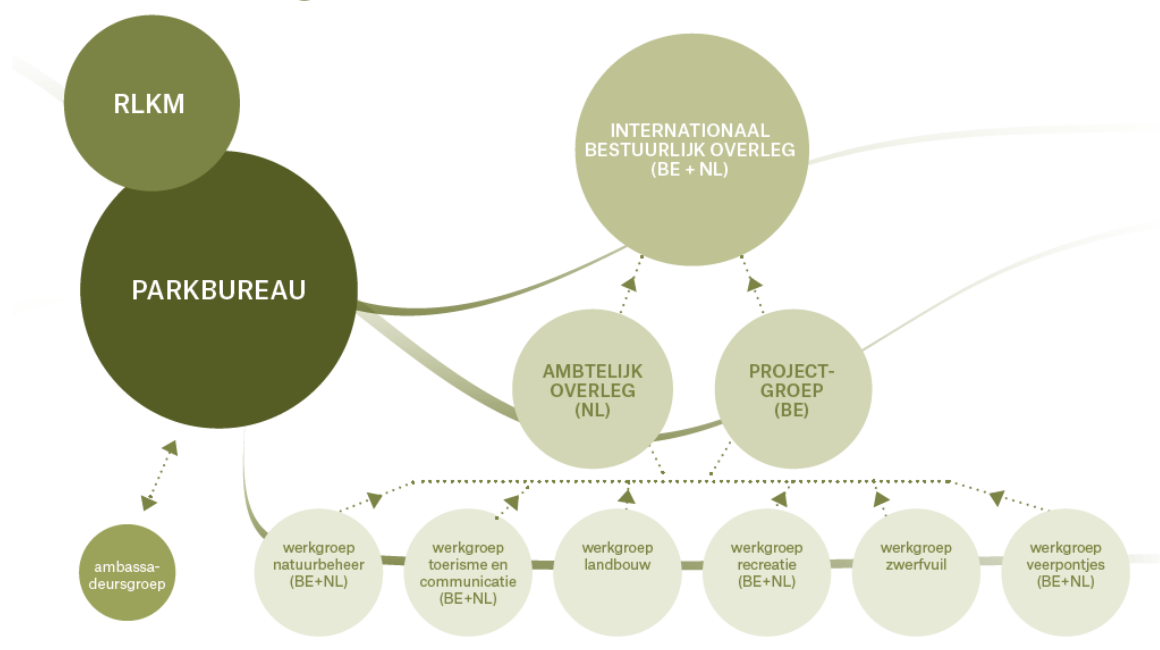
RLKM

PARKBUREAU

INTERNATIONAAL BESTUURLIJK OVERLEG (BE + NL)

AMBTELIJK OVERLEG (NL)

PROJECT-GROEP (BE)

ambassadeursgroep

werkgroep natuurbeheer (BE+NL)

werkgroep toerisme en communicatie (BE+NL)

werkgroep landbouw

werkgroep recreatie (BE+NL)

werkgroep zwerfvuil

werkgroep veerpontjes (BE+NL)